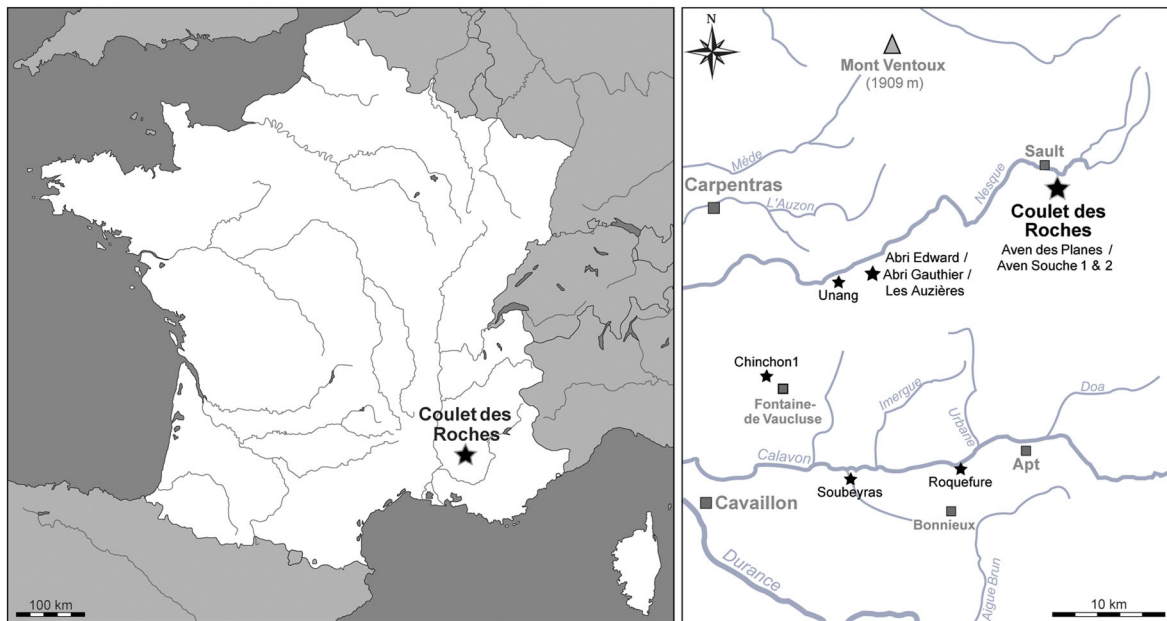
Coulet des Roches

100 km

N

Mont Ventoux
(1909 m)

Mède

Carpentras

L'Auzon

Nesque

Sault

Coulet des Roches
Aven des Planes / Aven Souche 1 & 2

Abri Edward / Abri Gauthier / Les Auzières

Unang

Chinchon1

Fontaine-de Vaucluse

Imergue

Urbane

Doa

Calavon

Apt

Soubeyras

Roquefure

Cavaillon

Bonnieux

Durance

Aigue Brun

10 km